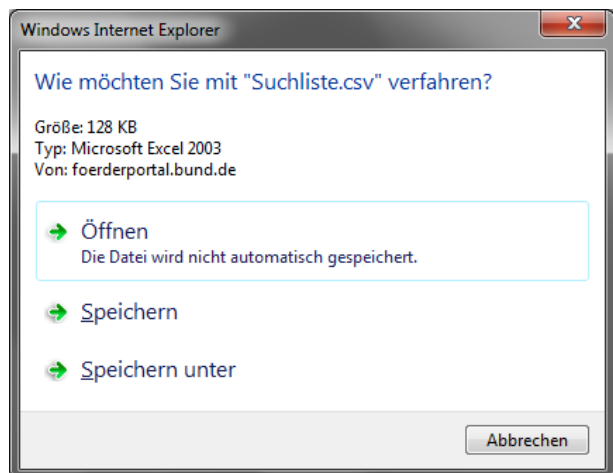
Windows Internet Explorer

Wie möchten Sie mit "Suchliste.csv" verfahren?

Größe: 128 KB
Typ: Microsoft Excel 2003
Von: foerderportal.bund.de

Öffnen
Die Datei wird nicht automatisch gespeichert.

Speichern

Speichern unter

Abbrechen